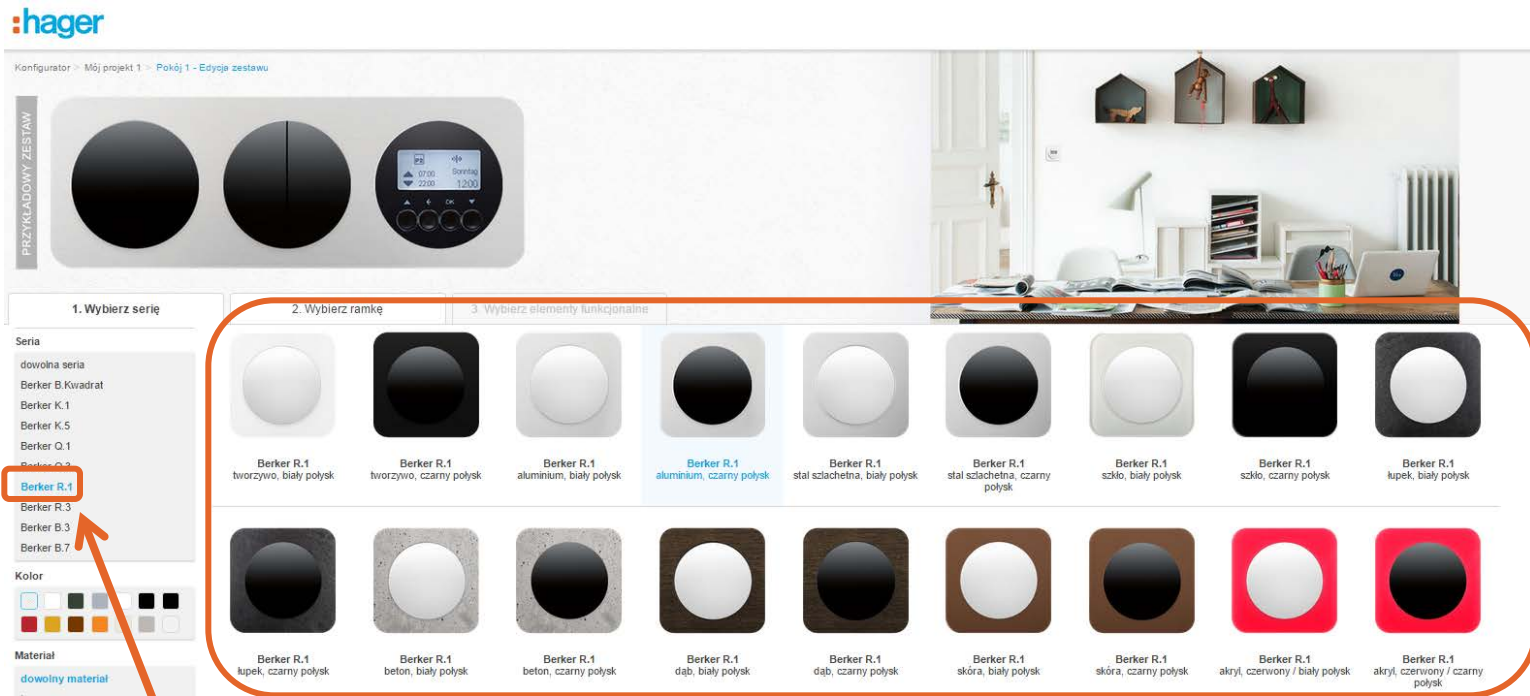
:hager

Konfigurator > Mój projekt 1 > Pokój 1 - Edycja zestawu

PRZYKŁADOWY ZESTAW

07:00 Sonntag
22:00 12:00
OK

1. Wybierz serię
2. Wybierz ramkę
3. Wybierz elementy funkcjonalne

Seria
dowolna seria
Berker B.Kwadrat
Berker K.1
Berker K.5
Berker Q.1
Berker Q.3
Berker R.1
Berker R.3
Berker B.3
Berker B.7

Kolor

Materiał
dowolny materiał

Berker R.1
tworzywo, biały połysk

Berker R.1
tworzywo, czarny połysk

Berker R.1
aluminium, biały połysk

Berker R.1
aluminium, czarny połysk

Berker R.1
stal szlachetna, biały połysk

Berker R.1
stal szlachetna, czarny połysk

Berker R.1
szkło, biały połysk

Berker R.1
szkło, czarny połysk

Berker R.1
łupek, biały połysk

Berker R.1
łupek, czarny połysk

Berker R.1
beton, biały połysk

Berker R.1
beton, czarny połysk

Berker R.1
dąb, biały połysk

Berker R.1
dąb, czarny połysk

Berker R.1
skóra, biały połysk

Berker R.1
skóra, czarny połysk

Berker R.1
akryl, czerwony / biały połysk

Berker R.1
akryl, czerwony / czarny połysk